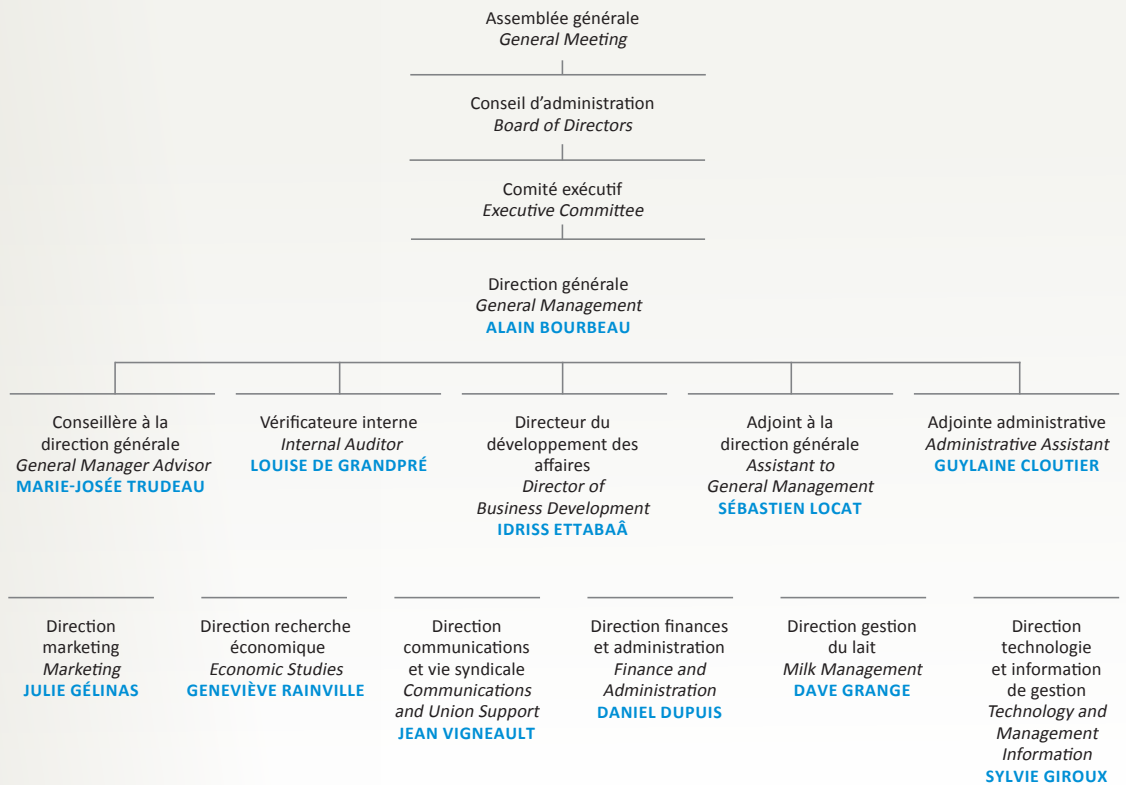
Assemblée générale
*General Meeting*

Conseil d'administration
*Board of Directors*

Comité exécutif
*Executive Committee*

Direction générale
*General Management*
ALAIN BOURBEAU

Conseillère à la direction générale
*General Manager Advisor*
MARIE-JOSÉE TRUDEAU

Vérificateure interne
*Internal Auditor*
LOUISE DE GRANDPRÉ

Directeur du développement des affaires
*Director of Business Development*
IDRISS ETTABAÂ

Adjoint à la direction générale
*Assistant to General Management*
SÉBASTIEN LOCAT

Adjointe administrative
*Administrative Assistant*
GUYLAINE CLOUTIER

Direction marketing
*Marketing*
JULIE GÉLINAS

Direction recherche économique
*Economic Studies*
GENEVIÈVE RAINVILLE

Direction communications et vie syndicale
*Communications and Union Support*
JEAN VIGNEAULT

Direction finances et administration
*Finance and Administration*
DANIEL DUPUIS

Direction gestion du lait
*Milk Management*
DAVE GRANGE

Direction technologie et information de gestion
*Technology and Management Information*
SYLVIE GIROUX